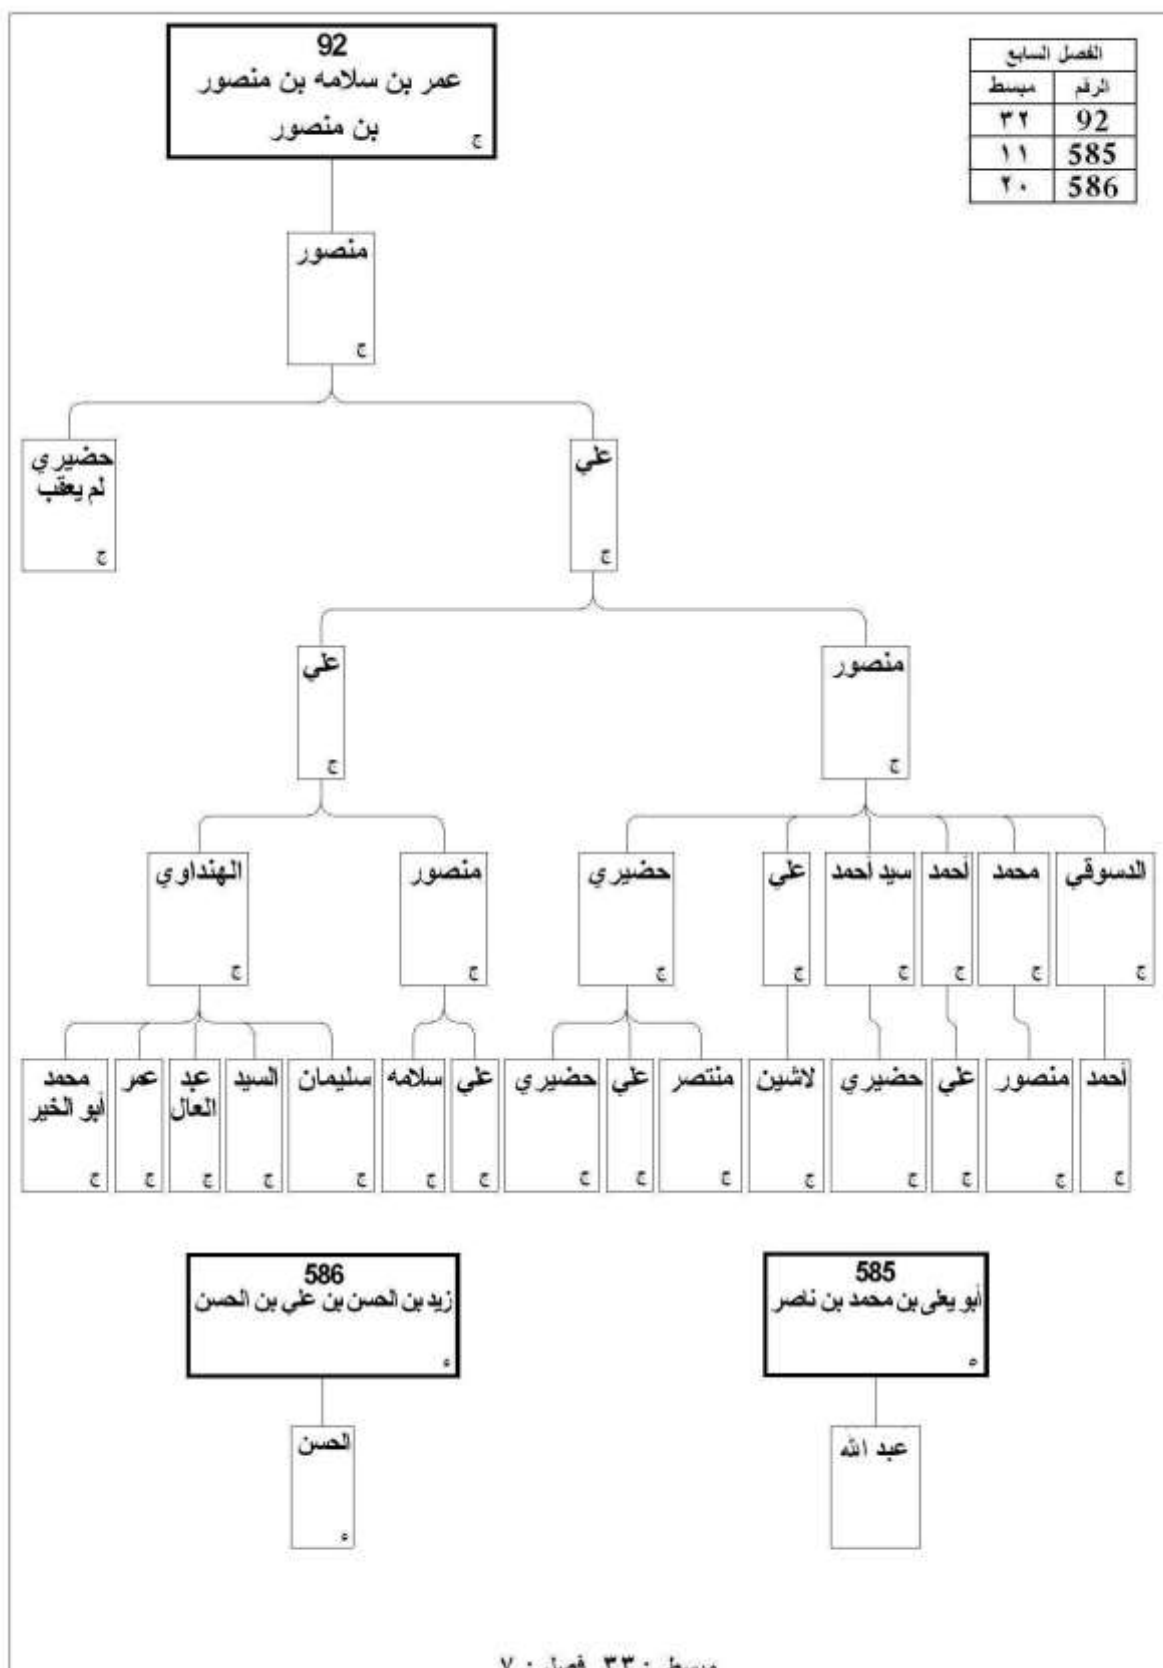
| الفصل السابع | |
|---|---|
| الرقم | مبسط |
| 92 | ٣٢ |
| 585 | ١١ |
| 586 | ٢٠ |

92
عمر بن سلامه بن منصور بن منصور
ج

منصور
ج

علي
ج

حضيري
لم يعقب
ج

منصور
ج

علي
ج

الدسوقي
ج

محمد
ج

أحمد
ج

سيد احمد
ج

علي
ج

حضيري
ج

منصور
ج

الهنداوي
ج

أحمد
ج

منصور
ج

علي
ج

حضيري
ج

لاشين
ج

منتصر
ج

علي
ج

حضيري
ج

علي
ج

سلامه
ج

سليمان
ج

السيد
ج

عبد العال
ج

عمر
ج

محمد
أبو الخير
ج

585
أبو يعلى بن محمد بن ناصر
ه

عبد الله

586
زيد بن الحسن بن علي بن الحسن
ء

الحسن
ء

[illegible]